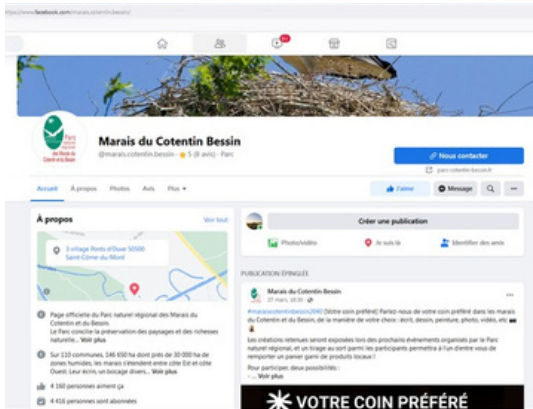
https://www.facebook.com/marais.cotentin.bessin/

9+

Parc naturel régional des Marais du Cotentin et du Bessin

Marais du Cotentin Bessin
@marais.cotentin.bessin · ★ 5 (8 avis) · Parc

Nous contacter
parc-cotentin-bessin.fr

Accueil À propos Photos Avis Plus ▾

J'aime Message

À propos
Voir tout

3 village Ponts d'Ouve 50500 Saint-Côme-du-Mont

Page officielle du Parc naturel régional des Marais du Cotentin et du Bessin.
Le Parc concilie la préservation des paysages et des richesses naturelle... Voir plus

Sur 110 communes, 146 650 ha dont près de 30 000 ha de zones humides, les marais s'étendent entre côte Est et côte Ouest. Leur écrin, un bocage divers... Voir plus

4 160 personnes aiment ça

4 416 personnes sont abonnées

Créer une publication

Photo/vidéo Je suis là Identifier des amis

PUBLICATION ÉPINGLÉE

Marais du Cotentin Bessin
27 mars, 10:30 ·

#maraiscotentinbessin2040 [Votre coin préféré] Parlez-nous de votre coin préféré dans les marais du Cotentin et du Bessin, de la manière de votre choix : écrit, dessin, peinture, photo, vidéo, etc.

Les créations retenues seront exposées lors des prochains événements organisés par le Parc naturel régional, et un tirage au sort parmi les participants permettra à l'un d'entre vous de remporter un panier garni de produits locaux !

Pour participer, deux possibilités :
... Voir plus

VOTRE COIN PRÉFÉRÉ